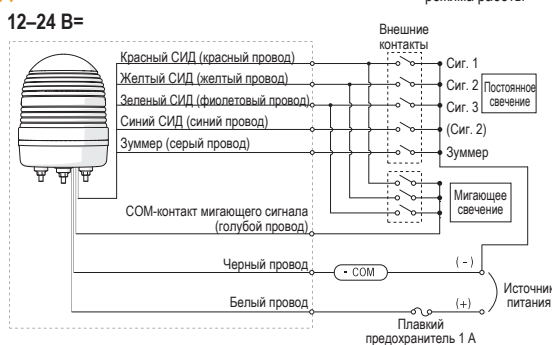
режима работы

12–24 В=

Внешние контакты

Красный СИД (красный провод)
Желтый СИД (желтый провод)
Зеленый СИД (фиолетовый провод)
Синий СИД (синий провод)
Зуммер (серый провод)

Сиг. 1
Сиг. 2
Сиг. 3
(Сиг. 2)
Зуммер

Постоянное свечение

Мигающее свечение

COM-контакт мигающего сигнала (голубой провод)

Черный провод
- COM
(-)

Белый провод
(+)

Источник питания

Плавкий предохранитель 1 А